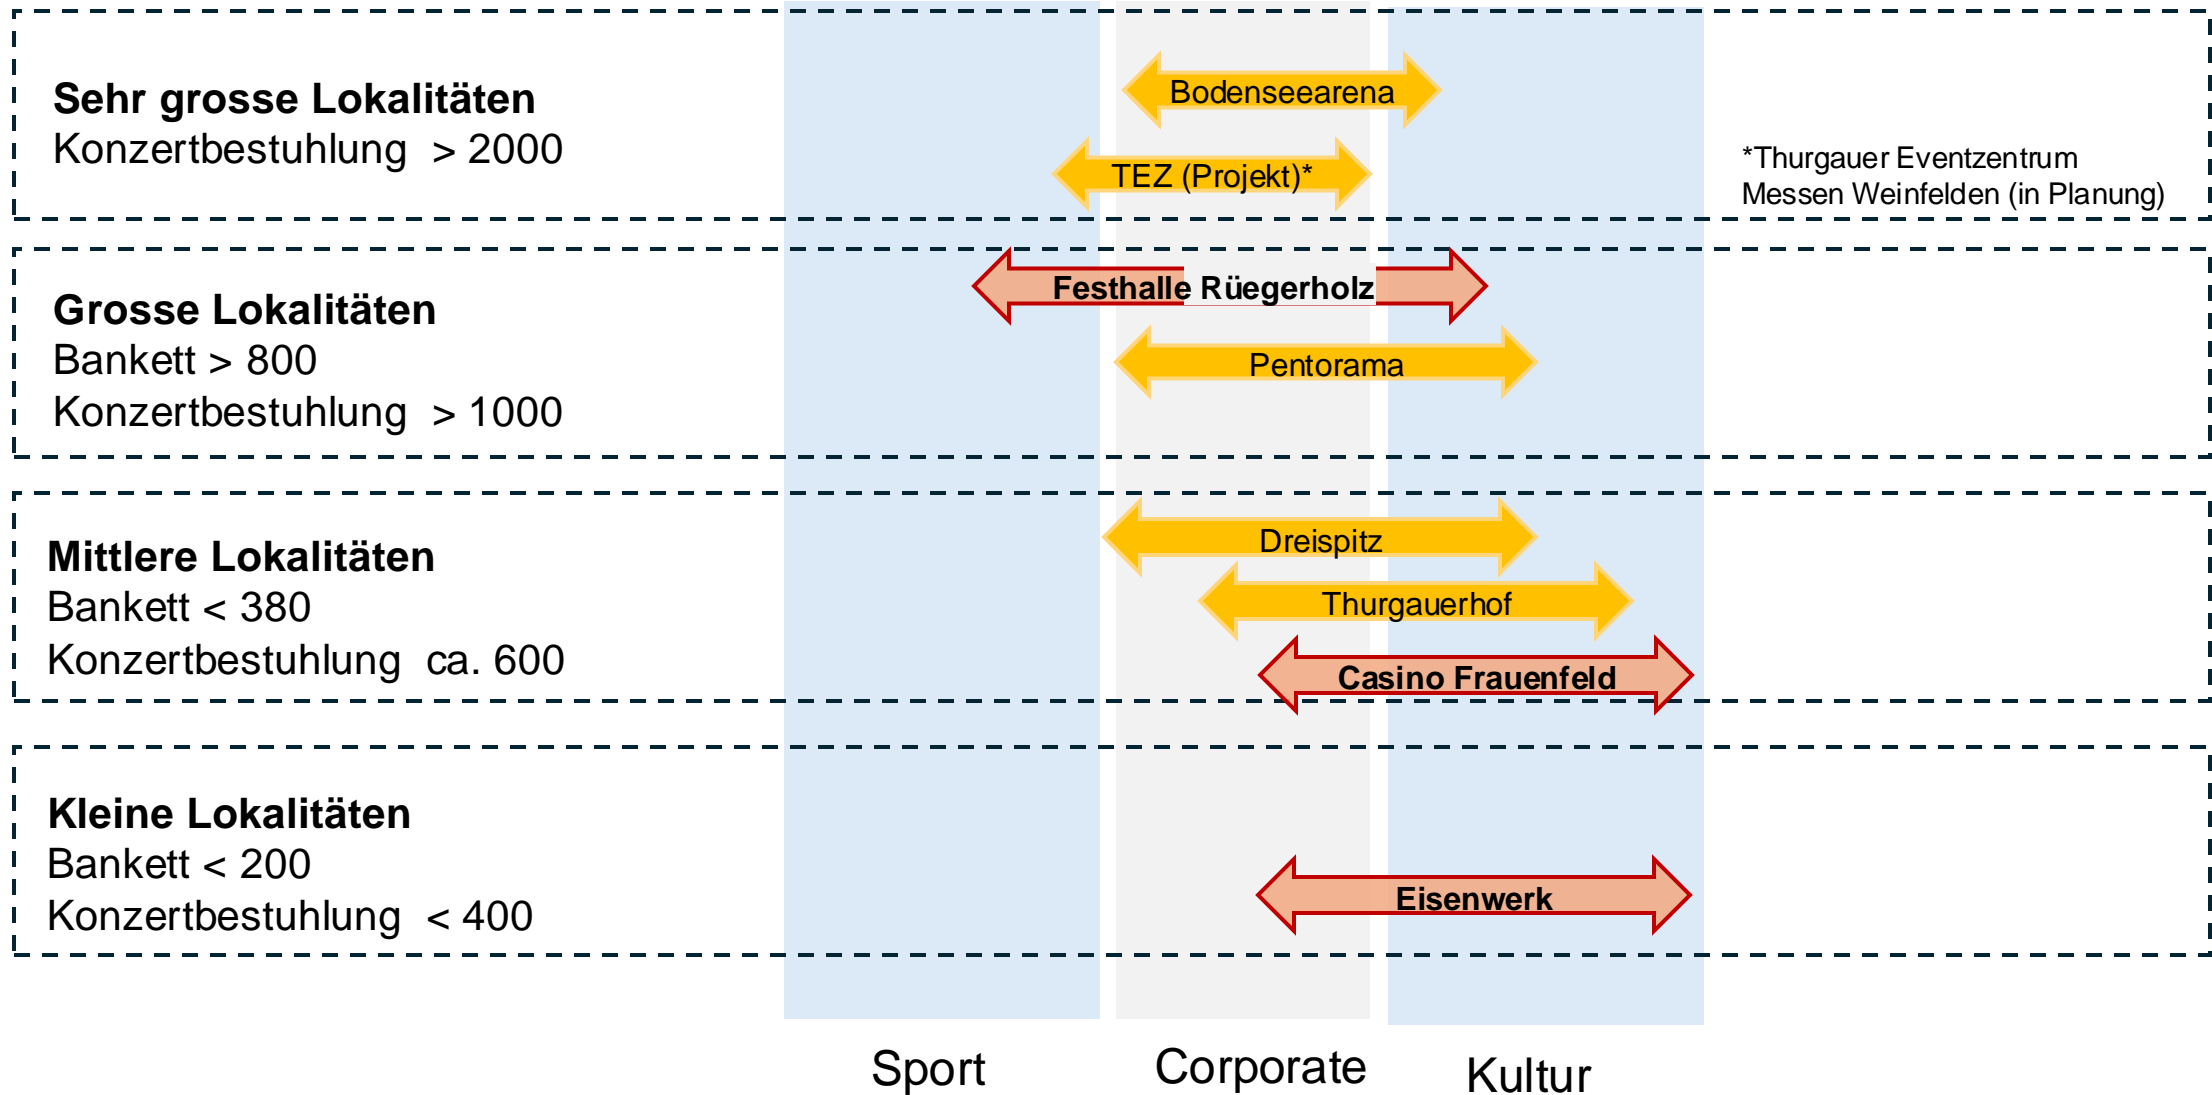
**Sehr grosse Lokalitäten**
Konzertbestuhlung > 2000

Bodenseearena

TEZ (Projekt)*

*Thurgauer Eventzentrum Messen Weinfelden (in Planung)

**Grosse Lokalitäten**
Bankett > 800
Konzertbestuhlung > 1000

Festhalle Rüegerholz

Pentorama

**Mittlere Lokalitäten**
Bankett < 380
Konzertbestuhlung ca. 600

Dreispitz

Thurgauerhof

Casino Frauenfeld

**Kleine Lokalitäten**
Bankett < 200
Konzertbestuhlung < 400

Eisenwerk

Sport

Corporate

Kultur